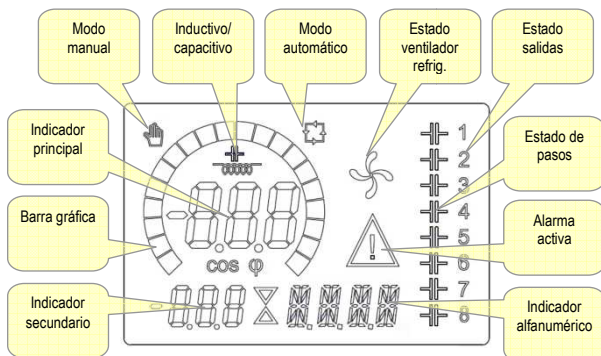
Modo manual

Inductivo/ capacitivo

Modo automático

Estado ventilador refrig.

Estado salidas

Indicador principal

Estado de pasos

Barra gráfica

Alarma activa

Indicador secundario

Indicador alfanumérico

-8.8.8

COS φ

8.8.8

8.8.8.8

1
2
3
4
5
6
7
8